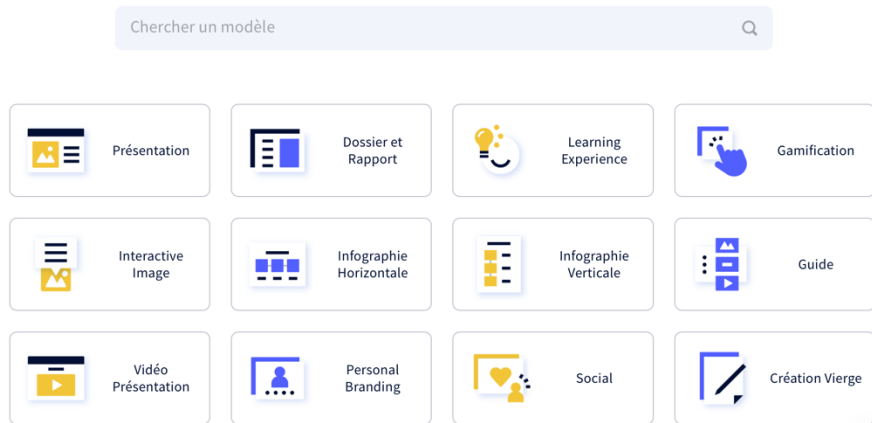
Chercher un modèle

Présentation

Dossier et Rapport

Learning Experience

Gamification

Interactive Image

Infographie Horizontale

Infographie Verticale

Guide

Vidéo Présentation

Personal Branding

Social

Création Vierge